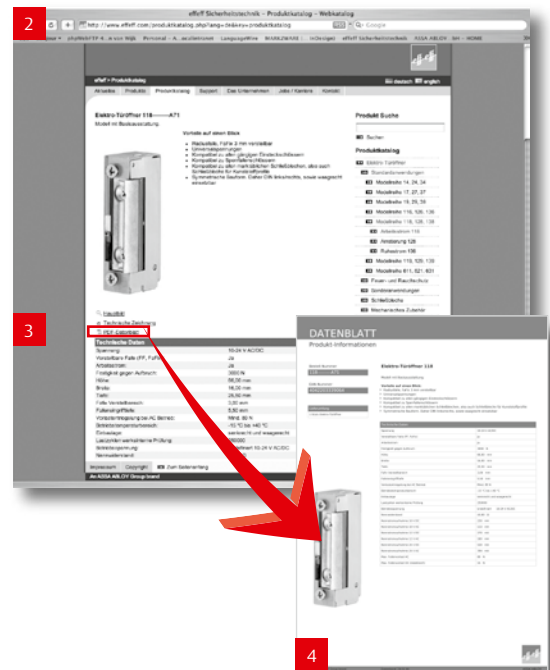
2

effeff Sicherheitstechnik - Produktkatalog - Webkatalog

http://www.effeff.com/produktkatalog.php?lang=de&view=produktkatalog

Google

effeff > Produktkatalog

deutsch english

Aktuelles Produkte Produktkatalog Support Das Unternehmen Jobs / Karriere Kontakt

Elektro-Türöffner 118------A71

Modell mit Basisausstattung

Vorteile auf einen Blick

Produkt Suche

Suchen

Produktkatalog

Elektro-Türöffner

Standardanwendungen

Modellreihe 14, 24, 34

Modellreihe 17, 27, 37

Modellreihe 19, 29, 39

Modellreihe 118, 128, 138

Modellreihe 118, 128, 138

Arbeitsstrom 118

Abstellung 128

Ruhestrom 138

Modellreihe 119, 129, 139

Modellreihe 611, 621, 631

Feuer- und Rauchschutz

Sonderanwendungen

Schließbleche

Mechanisches Zubehör

3

Technische Zeichnung

PDF-Datenblatt

Technische Daten

| Spannung | 10-24 V AC/DC |
|---|---|
| Vorstellbare Falle (FF, FaFix) | Ja |
| Arbeitsstrom | Ja |
| Festigkeit gegen Aufbruch | 3000 N |
| Höhe | 68,00 mm |
| Breite | 16,00 mm |
| Tiefe | 28,50 mm |
| Falle Verstellbereich | 3,00 mm |
| Falleneingriffstiefe | 8,50 mm |
| Vorspannungsfestigkeit bei AC Betrieb | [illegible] |
| Schutzartperaturbereich | -15 °C bis +40 °C |
| Einbaulage | senkrecht und waagerecht |
| Lastzyklen wechselnde Prüfung | 200000 |
| Schaltspannung | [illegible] |
| Nennwiderstand | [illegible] |

Impressum Copyright Zum Seitenanfang

An ASSA ABLOY Group brand

DATENBLATT

Produkt-Informationen

Elektro-Türöffner 118

4